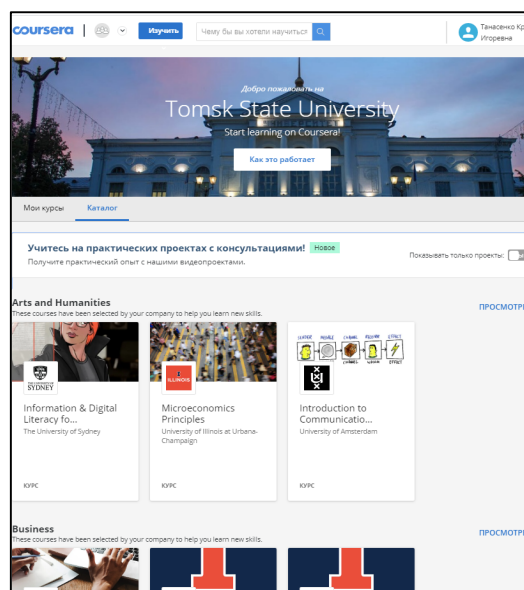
coursera | Изучить Чему вы бы хотели научиться

Танасенко Кр Игоревна

Добро пожаловать на

Tomsk State University

Start learning on Coursera!

Как это работает

Мои курсы Каталог

Учитесь на практических проектах с консультациями! Новое

Получите практический опыт с нашими видеопроектами.

Показывать только проекты:

Arts and Humanities

These courses have been selected by your company to help you learn new skills.

ПРОСМОТР

THE UNIVERSITY OF SYDNEY

Information & Digital Literacy fo...

The University of Sydney

КУРС

ILLINOIS

Microeconomics Principles

University of Illinois at Urbana-Champaign

КУРС

Introduction to Communicatio...

University of Amsterdam

КУРС

Business

These courses have been selected by your company to help you learn new skills.

ПРОСМОТР